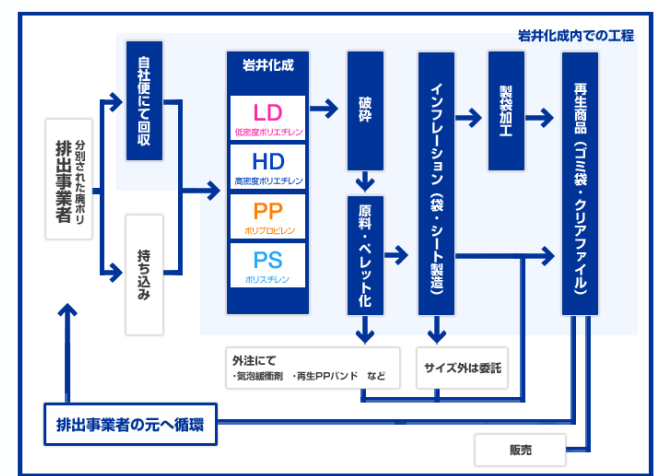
岩井化成内での工程

排出事業者

分別された廃ポリ

自社便にて回収

持ち込み

岩井化成

LD
低密度ポリエチレン

HD
高密度ポリエチレン

PP
ポリプロピレン

PS
ポリスチレン

破砕

原料・ペレット化

インフレーション（袋・シート製造）

製袋加工

再生商品（ゴミ袋・クリアファイル）

外注にて
・気泡緩衝剤　・再生PPバンド　など

サイズ外は委託

排出事業者の元へ循環

販売